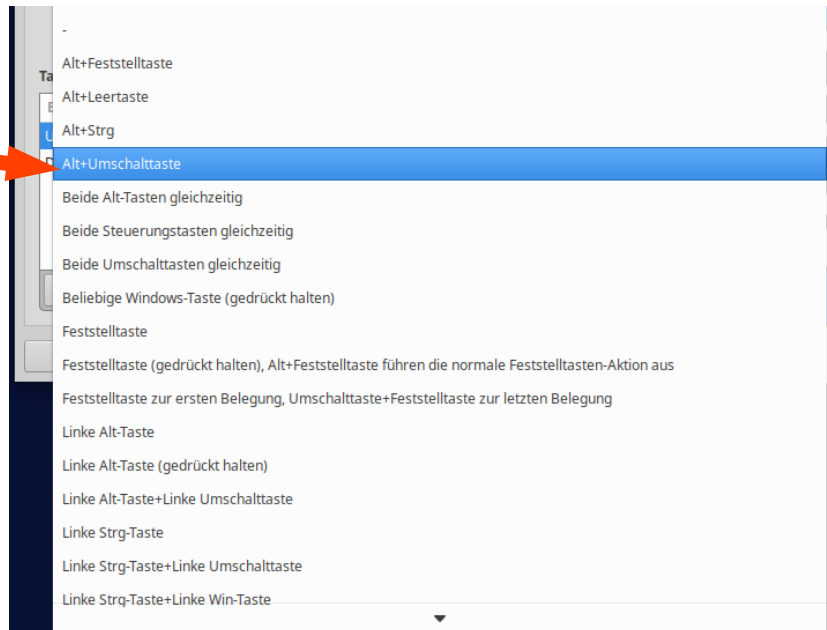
-

Alt+Feststelltaste

Alt+Leertaste

Alt+Strg

Alt+Umschalttaste

Beide Alt-Tasten gleichzeitig

Beide Steuerungstasten gleichzeitig

Beide Umschalttasten gleichzeitig

Beliebige Windows-Taste (gedrückt halten)

Feststelltaste

Feststelltaste (gedrückt halten), Alt+Feststelltaste führen die normale Feststelltasten-Aktion aus

Feststelltaste zur ersten Belegung, Umschalttaste+Feststelltaste zur letzten Belegung

Linke Alt-Taste

Linke Alt-Taste (gedrückt halten)

Linke Alt-Taste+Linke Umschalttaste

Linke Strg-Taste

Linke Strg-Taste+Linke Umschalttaste

Linke Strg-Taste+Linke Win-Taste